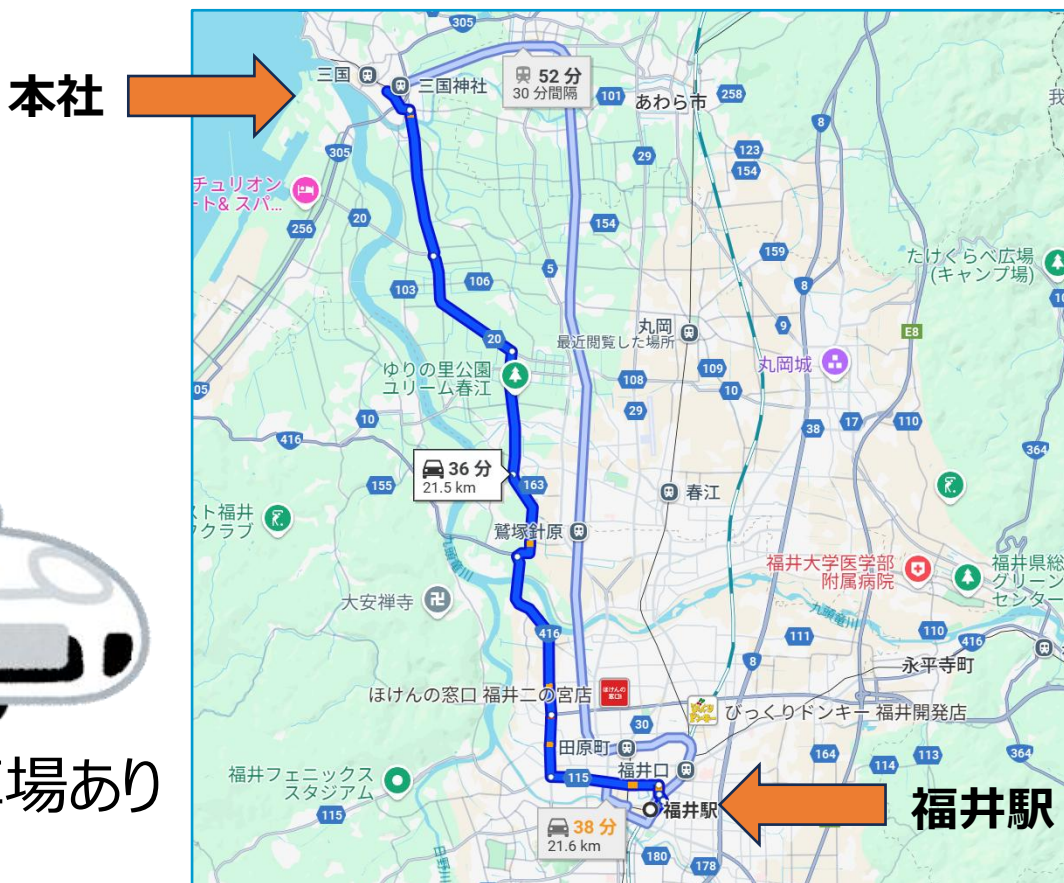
本社

場あり

三国
三国神社
52 分
30 分間隔
あわら市
305
101
258
8
123
154
29
チュリオン
ート& スパ...
305
20
256
154
5
159
たけくらべ広場
(キャンプ場)
103
106
20
8
9
E8
丸岡
最近閲覧した場所
ゆりの里公園
ユリーム春江
108
109
丸岡城
29
10
10
416
38
17
110
36 分
21.5 km
163
春江
364
155
スト福井
クラブ
鷲塚針原
大安禅寺
福井大学医学部
附属病院
福井県総
グリーン
センター
416
111
110
416
8
永平寺町
ほけんの窓口 福井二の宮店
30
びっくりドンキー 福井開発店
田原町
福井口
164
113
364
福井フェニックス
スタジアム
115
114
福井駅
115
38 分
21.6 km
180
178

福井駅